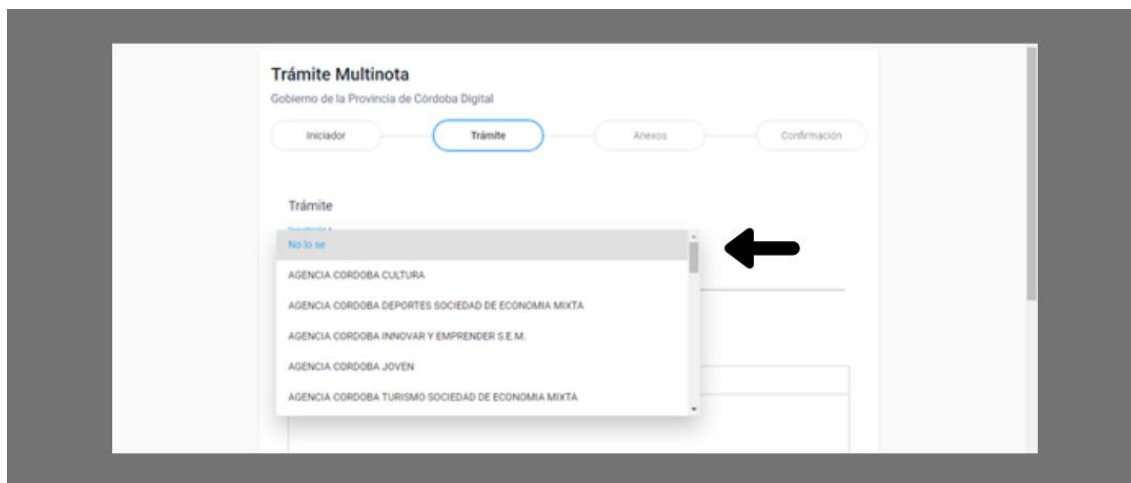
Trámite Multinota

Gobierno de la Provincia de Córdoba Digital

Iniciador

Trámite

Anexos

Confirmación

Trámite

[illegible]

No lo se

AGENCIA CORDOBA CULTURA

AGENCIA CORDOBA DEPORTES SOCIEDAD DE ECONOMIA MIXTA

AGENCIA CORDOBA INNOVAR Y EMPRENDER S.E.M.

AGENCIA CORDOBA JOVEN

AGENCIA CORDOBA TURISMO SOCIEDAD DE ECONOMIA MIXTA